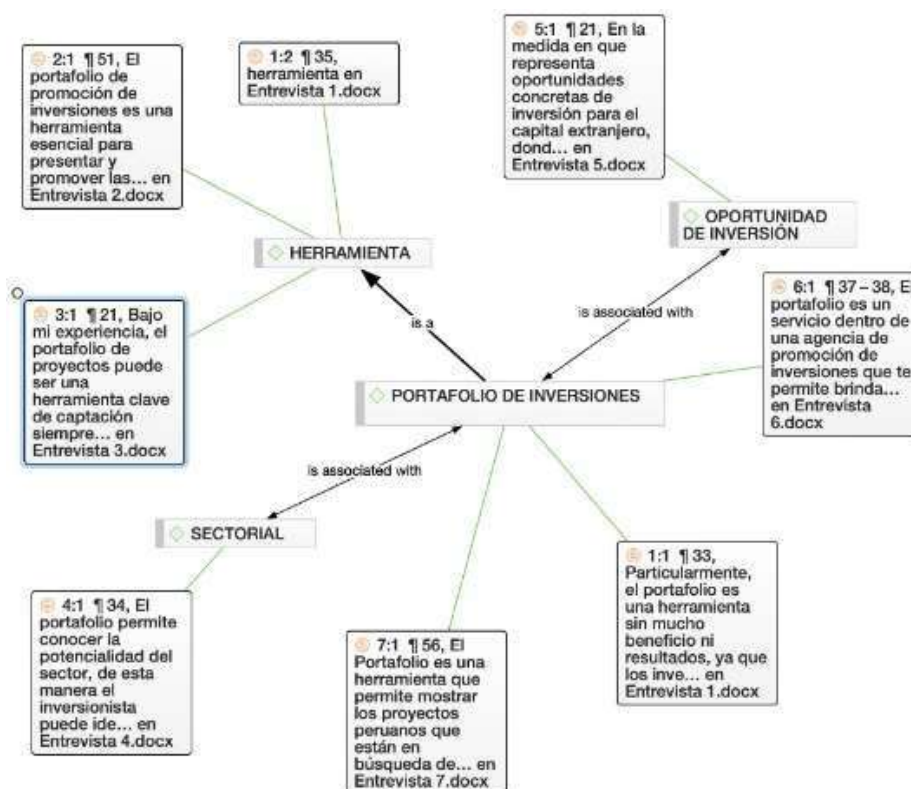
2:1 ¶ 51, El portafolio de promoción de inversiones es una herramienta esencial para presentar y promover las… en Entrevista 2.docx

1:2 ¶ 35, herramienta en Entrevista 1.docx

5:1 ¶ 21, En la medida en que representa oportunidades concretas de inversión para el capital extranjero, dond… en Entrevista 5.docx

OPORTUNIDAD DE INVERSIÓN

HERRAMIENTA

3:1 ¶ 21, Bajo mi experiencia, el portafolio de proyectos puede ser una herramienta clave de captación siempre… en Entrevista 3.docx

is a

is associated with

6:1 ¶ 37 – 38, E portafolio es un servicio dentro de una agencia de promoción de inversiones que te permite brinda… en Entrevista 6.docx

PORTAFOLIO DE INVERSIONES

is associated with

SECTORIAL

1:1 ¶ 33, Particularmente, el portafolio es una herramienta sin mucho beneficio ni resultados, ya que los inve… en Entrevista 1.docx

4:1 ¶ 34, El portafolio permite conocer la potencialidad del sector, de esta manera el inversionista puede ide… en Entrevista 4.docx

7:1 ¶ 56, El Portafolio es una herramienta que permite mostrar los proyectos peruanos que están en búsqueda de… en Entrevista 7.docx